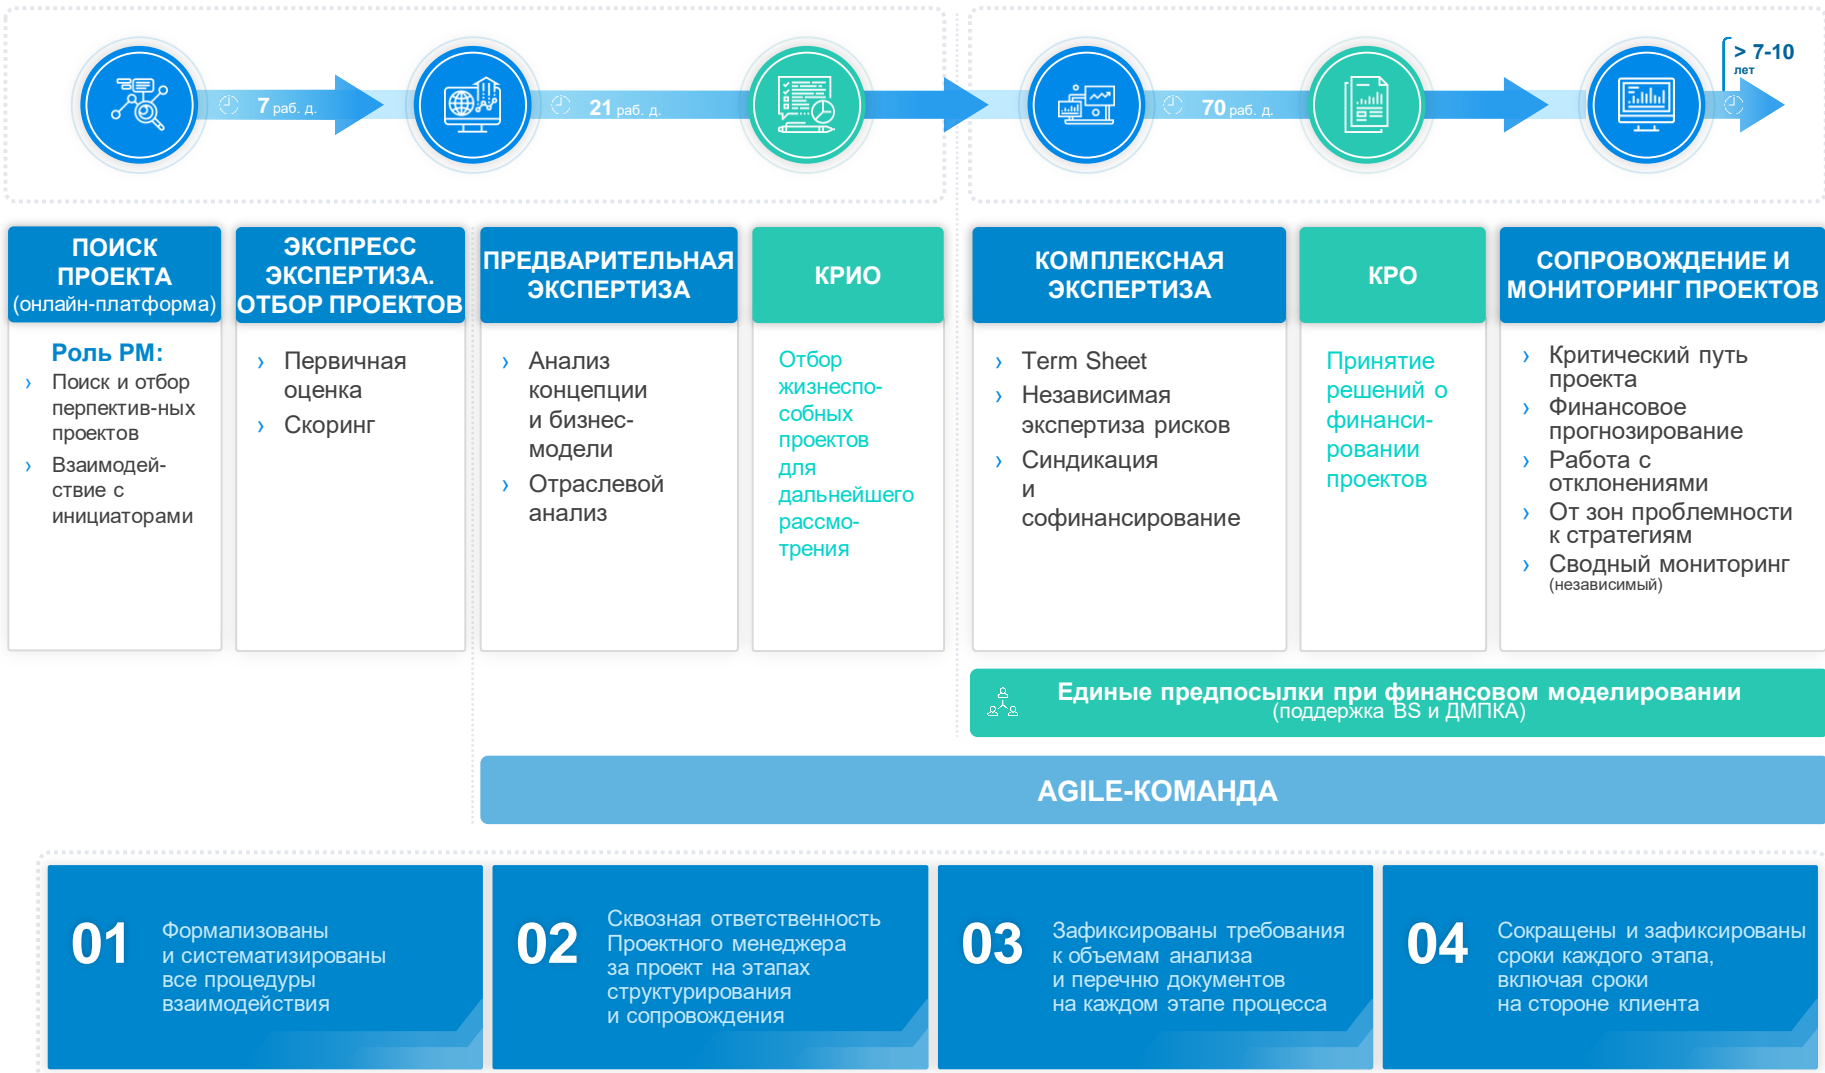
7 раб. д.

21 раб. д.

70 раб. д.

> 7-10 лет

ПОИСК ПРОЕКТА (онлайн-платформа)

Роль PM:
› Поиск и отбор перпектив-ных проектов
› Взаимодей-ствие с инициаторами

ЭКСПРЕСС ЭКСПЕРТИЗА. ОТБОР ПРОЕКТОВ

› Первичная оценка
› Скоринг

ПРЕДВАРИТЕЛЬНАЯ ЭКСПЕРТИЗА

› Анализ концепции и бизнес-модели
› Отраслевой анализ

КРИО

Отбор жизнеспо-собных проектов для дальнейшего рассмо-трения

КОМПЛЕКСНАЯ ЭКСПЕРТИЗА

› Term Sheet
› Независимая экспертиза рисков
› Синдикация и софинансирование

КРО

Принятие решений о финанси-ровании проектов

СОПРОВОЖДЕНИЕ И МОНИТОРИНГ ПРОЕКТОВ

› Критический путь проекта
› Финансовое прогнозирование
› Работа с отклонениями
› От зон проблемности к стратегиям
› Сводный мониторинг (независимый)

Единые предпосылки при финансовом моделировании (поддержка BS и ДМПКА)

AGILE-КОМАНДА

01 Формализованы и систематизированы все процедуры взаимодействия

02 Сквозная ответственность Проектного менеджера за проект на этапах структурирования и сопровождения

03 Зафиксированы требования к объемам анализа и перечню документов на каждом этапе процесса

04 Сокращены и зафиксированы сроки каждого этапа, включая сроки на стороне клиента